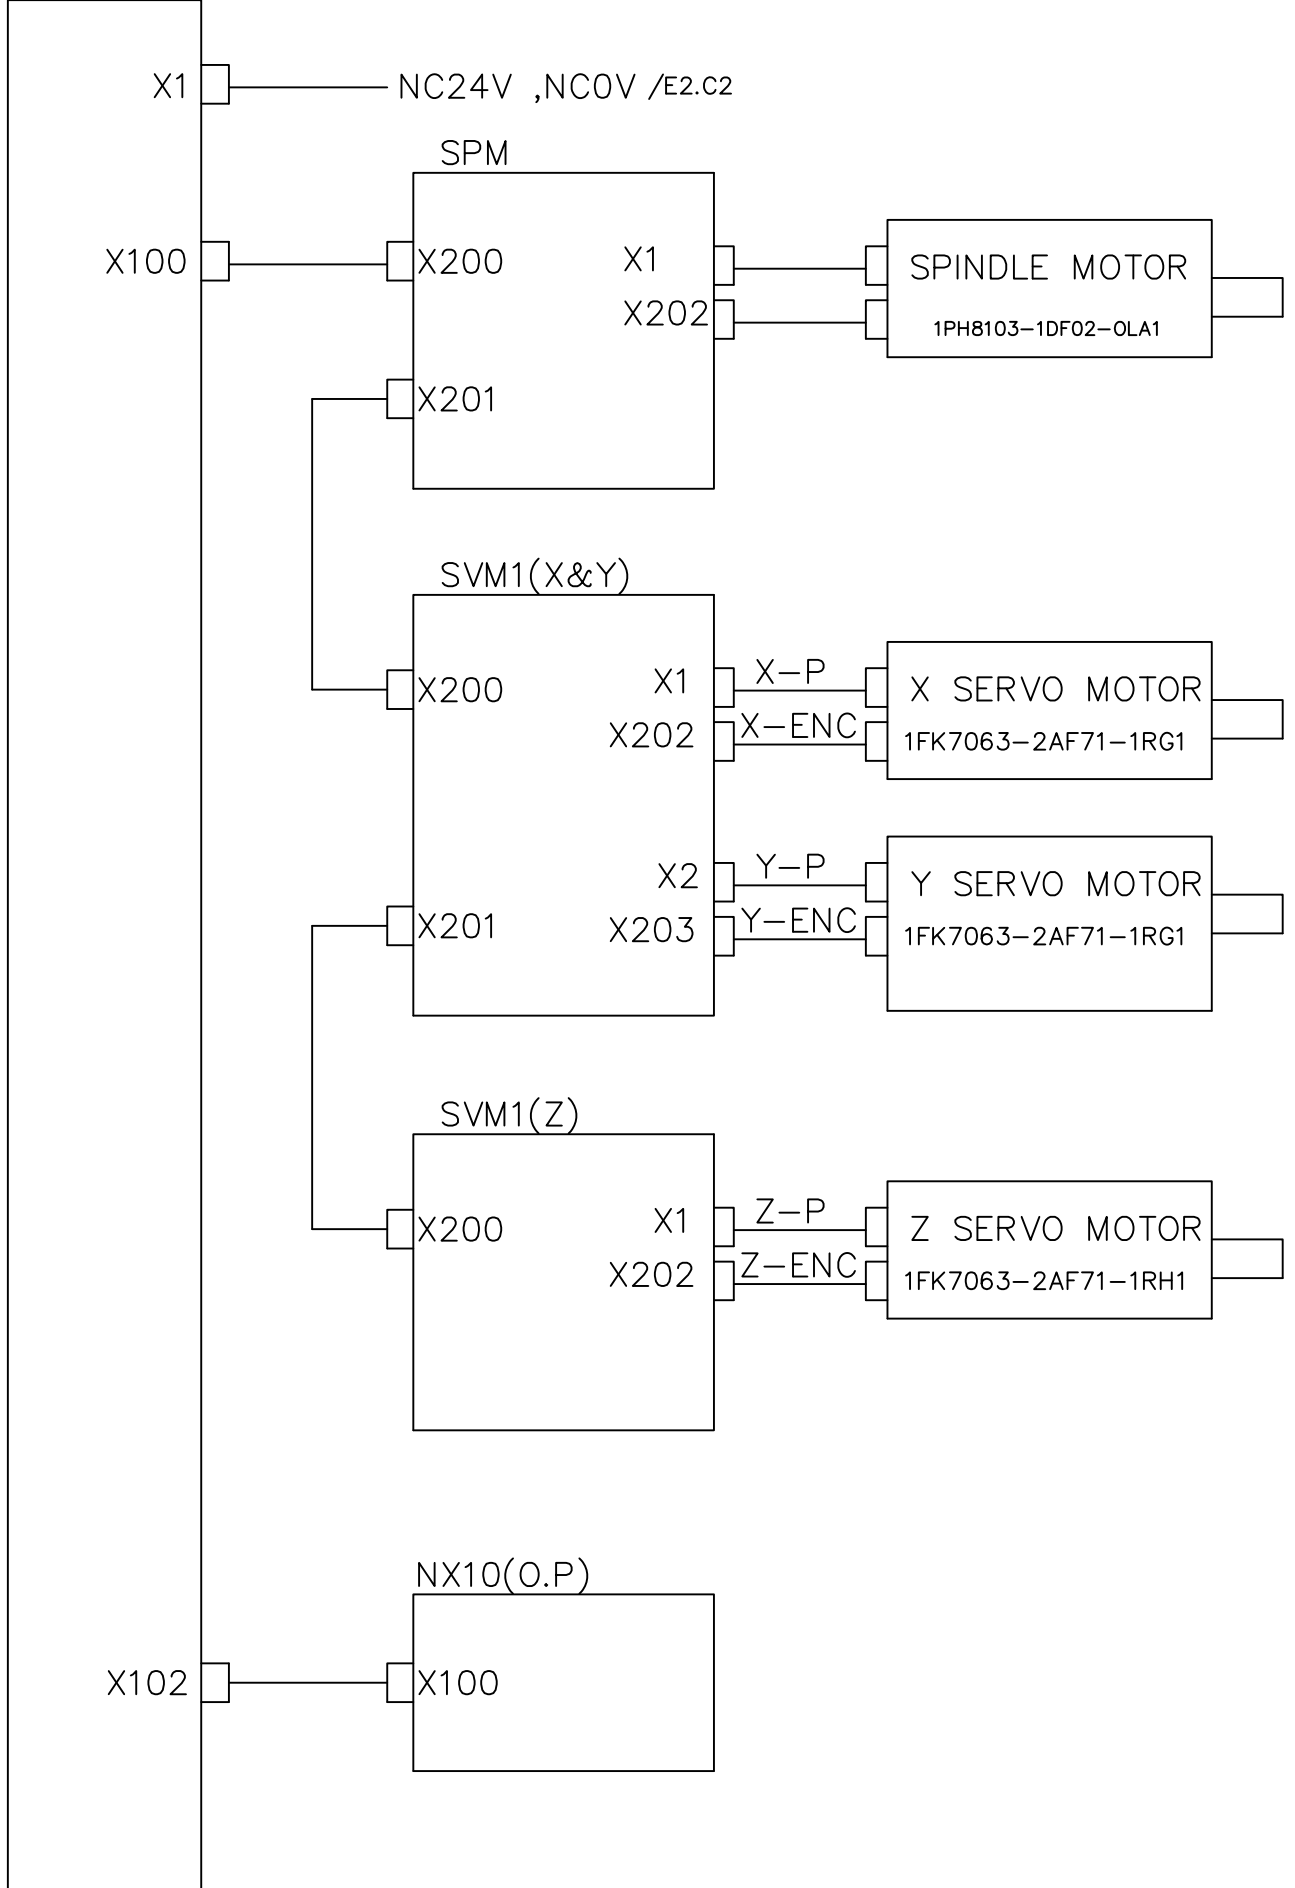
X1 NC24V ,NC0V /E2.C2

SPM

X100 X200 X1 X202 SPINDLE MOTOR 1PH8103-1DF02-0LA1

X201

SVM1(X&Y)

X200 X1 X-P X202 X-ENC X SERVO MOTOR 1FK7063-2AF71-1RG1

X2 Y-P X203 Y-ENC Y SERVO MOTOR 1FK7063-2AF71-1RG1

X201

SVM1(Z)

X200 X1 Z-P X202 Z-ENC Z SERVO MOTOR 1FK7063-2AF71-1RH1

NX10(O.P)

X102 X100